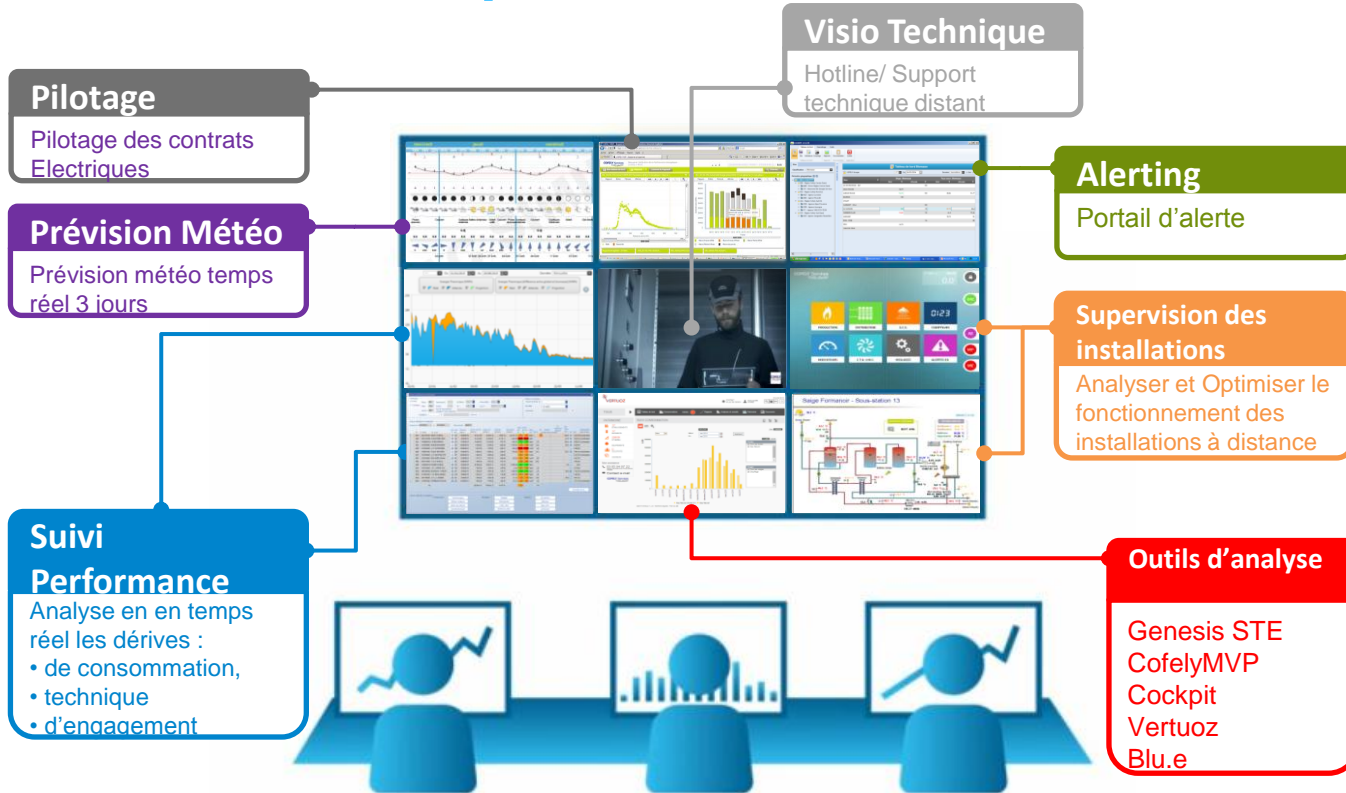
Visio Technique
Hotline/ Support technique distant

Pilotage
Pilotage des contrats Electriques

Alerting
Portail d'alerte

Prévision Météo
Prévision météo temps réel 3 jours

Supervision des installations
Analyser et Optimiser le fonctionnement des installations à distance

Siège Formanor - Sous-station 13

Suivi Performance
Analyse en en temps réel les dérives :
• de consommation,
• technique
• d'engagement

Outils d'analyse
Genesis STE
CofelyMVP
Cockpit
Vertuoz
Blu.e